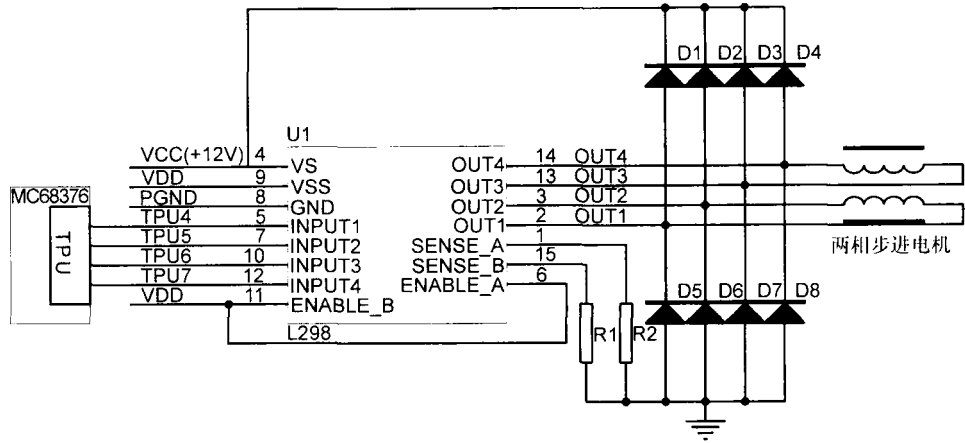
D1 D2 D3 D4

U1

VCC(+12V) 4 VS
VDD 9 VSS
PGND 8 GND
TPU4 5 INPUT1
TPU5 7 INPUT2
TPU6 10 INPUT3
TPU7 12 INPUT4
VDD 11 ENABLE_B

MC68376
TPU

OUT4 14 OUT4
OUT3 13 OUT3
OUT2 3 OUT2
OUT1 2 OUT1
SENSE_A 1
SENSE_B 15
ENABLE_A 6

L298

两相步进电机

D5 D6 D7 D8

R1 R2